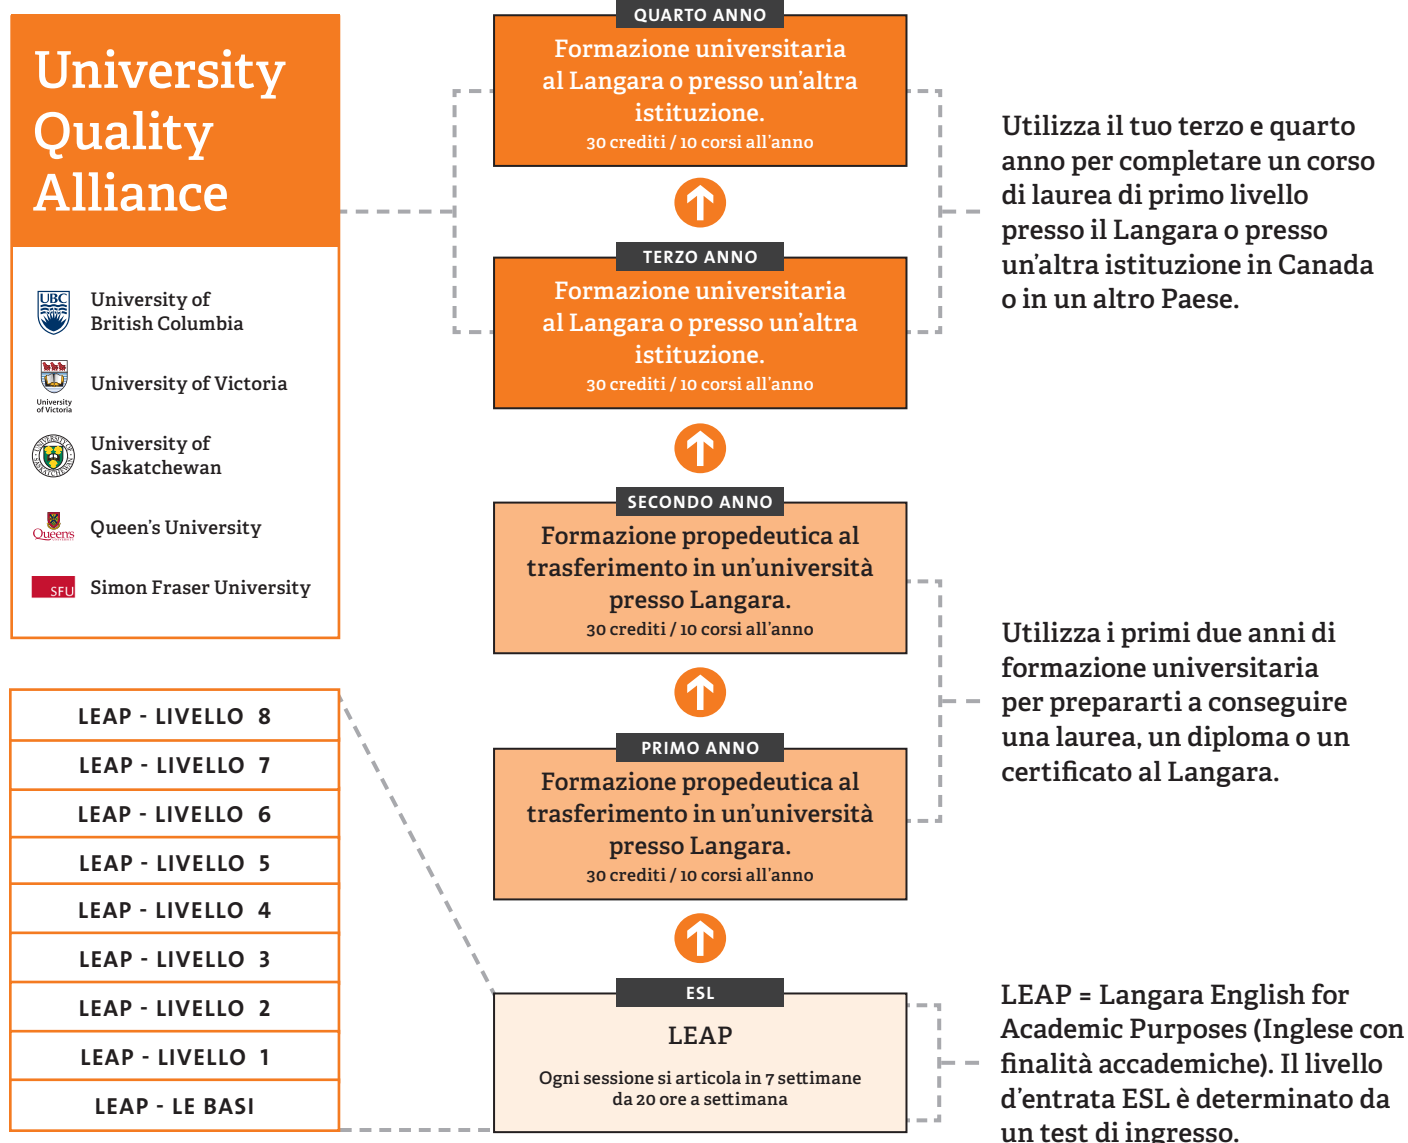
University Quality Alliance

UBC University of British Columbia

University of Victoria University of Victoria

University of Saskatchewan

Queen's Queen's University

SFU Simon Fraser University

LEAP - LIVELLO 8

LEAP - LIVELLO 7

LEAP - LIVELLO 6

LEAP - LIVELLO 5

LEAP - LIVELLO 4

LEAP - LIVELLO 3

LEAP - LIVELLO 2

LEAP - LIVELLO 1

LEAP - LE BASI

QUARTO ANNO

Formazione universitaria al Langara o presso un'altra istituzione.
30 crediti / 10 corsi all'anno

TERZO ANNO

Formazione universitaria al Langara o presso un'altra istituzione.
30 crediti / 10 corsi all'anno

SECONDO ANNO

Formazione propedeutica al trasferimento in un'università presso Langara.
30 crediti / 10 corsi all'anno

PRIMO ANNO

Formazione propedeutica al trasferimento in un'università presso Langara.
30 crediti / 10 corsi all'anno

ESL

LEAP

Ogni sessione si articola in 7 settimane da 20 ore a settimana

Utilizza il tuo terzo e quarto anno per completare un corso di laurea di primo livello presso il Langara o presso un'altra istituzione in Canada o in un altro Paese.

Utilizza i primi due anni di formazione universitaria per prepararti a conseguire una laurea, un diploma o un certificato al Langara.

LEAP = Langara English for Academic Purposes (Inglese con finalità accademiche). Il livello d'entrata ESL è determinato da un test di ingresso.